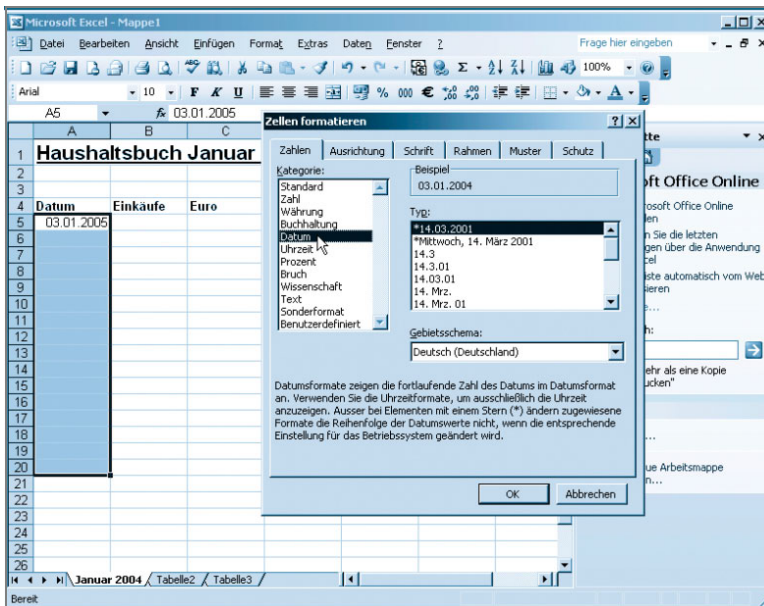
Microsoft Excel - Mappe1
Datei Bearbeiten Ansicht Einfügen Format Extras Daten Fenster ?
Frage hier eingeben
100%
Arial 10 F K U € ,00
A5 fx 03.01.2005

| | A | B | C |
|---|---|---|---|
| 1 | Haushaltsbuch Januar | | |
| 2 | | | |
| 3 | | | |
| 4 | Datum | Einkäufe | Euro |
| 5 | 03.01.2005 | | |
| 6 | | | |
| 7 | | | |
| 8 | | | |
| 9 | | | |
| 10 | | | |
| 11 | | | |
| 12 | | | |
| 13 | | | |
| 14 | | | |
| 15 | | | |
| 16 | | | |
| 17 | | | |
| 18 | | | |
| 19 | | | |
| 20 | | | |
| 21 | | | |
| 22 | | | |
| 23 | | | |
| 24 | | | |
| 25 | | | |
| 26 | | | |

Januar 2004 Tabelle2 Tabelle3
Bereit

Zellen formatieren ? X
Zahlen Ausrichtung Schrift Rahmen Muster Schutz
Kategorie:
Standard
Zahl
Währung
Buchhaltung
Datum
Uhrzeit
Prozent
Bruch
Wissenschaft
Text
Sonderformat
Benutzerdefiniert
Beispiel
03.01.2004
Typ:
*14.03.2001
*Mittwoch, 14. März 2001
14.3
14.3.01
14.03.01
14. Mrz.
14. Mrz. 01
Gebietsschema:
Deutsch (Deutschland)
Datumsformate zeigen die fortlaufende Zahl des Datums im Datumsformat an. Verwenden Sie die Uhrzeitformate, um ausschließlich die Uhrzeit anzuzeigen. Ausser bei Elementen mit einem Stern (*) ändern zugewiesene Formate die Reihenfolge der Datumswerte nicht, wenn die entsprechende Einstellung für das Betriebssystem geändert wird.
OK Abbrechen

tte
oft Office Online
rosoft Office Online
len
n Sie die letzten
gen über die Anwendung
cel
ste automatisch vom Web
ieren
...
h:
ehr als eine Kopie
ucken"
...
ue Arbeitsmappe
n...